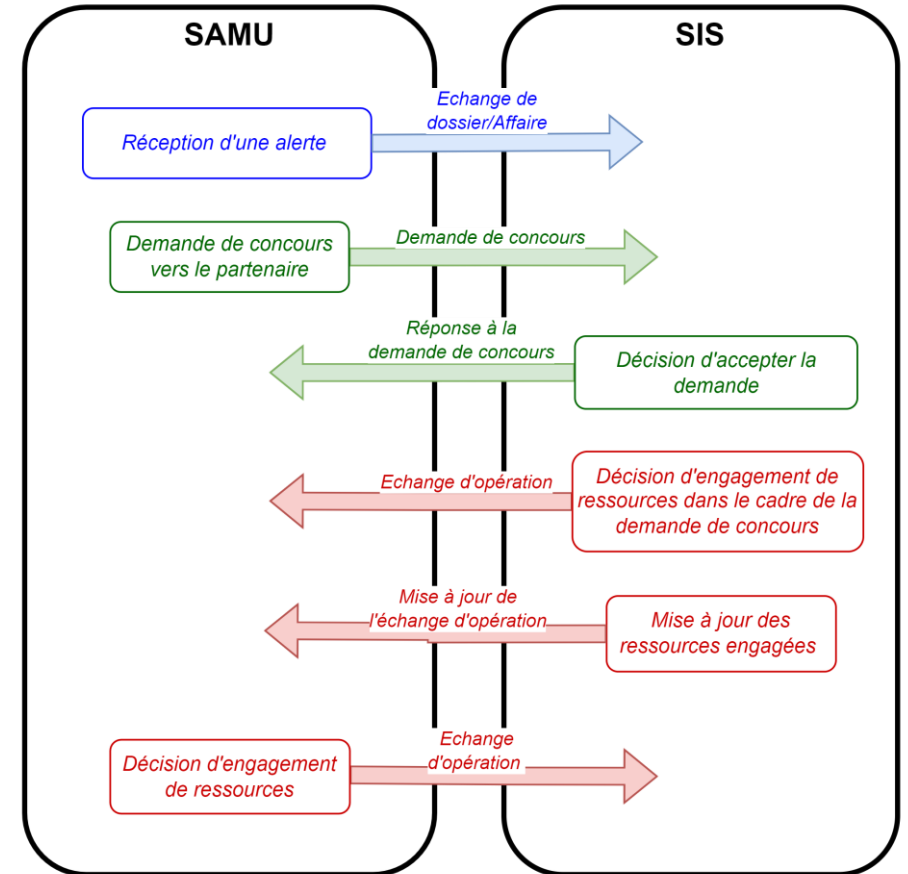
SAMU

SIS

Echange de dossier/Affaire

Réception d'une alerte

Demande de concours vers le partenaire

Demande de concours

Réponse à la demande de concours

Décision d'accepter la demande

Echange d'opération

Décision d'engagement de ressources dans le cadre de la demande de concours

Mise à jour de l'échange d'opération

Mise à jour des ressources engagées

Décision d'engagement de ressources

Echange d'opération